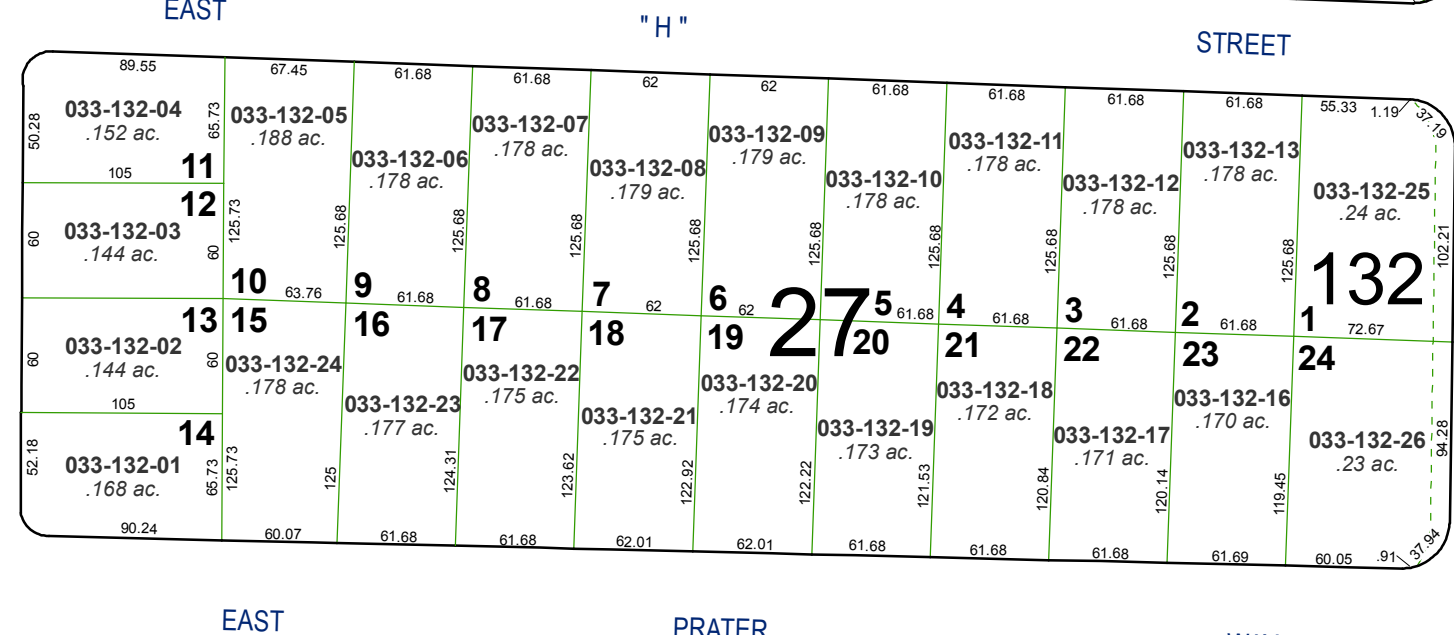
EAST "H" STREET

89.55
50.28
033-132-04
.152 ac.
65.73
11
105
12
60
033-132-03
.144 ac.
60
13
60
033-132-02
.144 ac.
60
105
14
52.18
033-132-01
.168 ac.
65.73
90.24

67.45
033-132-05
.188 ac.
125.73
10
63.76
15
033-132-24
.178 ac.
125.73
60.07

61.68
033-132-06
.178 ac.
125.68
9
61.68
16
033-132-23
.177 ac.
125
61.68

61.68
033-132-07
.178 ac.
125.68
8
61.68
17
033-132-22
.175 ac.
124.31
61.68

62
033-132-08
.179 ac.
125.68
7
62
18
033-132-21
.175 ac.
123.62
62.01

62
033-132-09
.179 ac.
125.68
6
62
19
033-132-20
.174 ac.
122.92
62.01

27

61.68
033-132-10
.178 ac.
125.68
5
61.68
20
033-132-19
.173 ac.
122.22
61.68

61.68
033-132-11
.178 ac.
125.68
4
61.68
21
033-132-18
.172 ac.
121.53
61.68

61.68
033-132-12
.178 ac.
125.68
3
61.68
22
033-132-17
.171 ac.
120.84
61.68

61.68
033-132-13
.178 ac.
125.68
2
61.68
23
033-132-16
.170 ac.
120.14
61.69

55.33
1.19
37.19
033-132-25
.24 ac.
132
102.21
1
72.67
24
033-132-26
.23 ac.
94.28
119.45
60.05
.91
37.94

EAST PRATER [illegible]